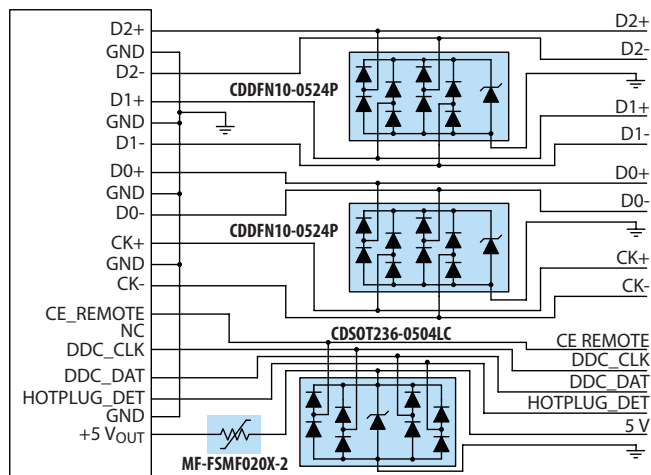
D2+
GND
D2-
D1+
GND
D1-
D0+
GND
D0-
CK+
GND
CK-
CE_REMOTE
NC
DDC_CLK
DDC_DAT
HOTPLUG_DET
GND
+5 V$_{OUT}$

CDDFN10-0524P
CDDFN10-0524P
CDSOT236-0504LC
MF-FSMF020X-2

D2+
D2-
D1+
D1-
D0+
D0-
CK+
CK-
CE REMOTE
DDC_CLK
DDC_DAT
HOTPLUG_DET
5 V